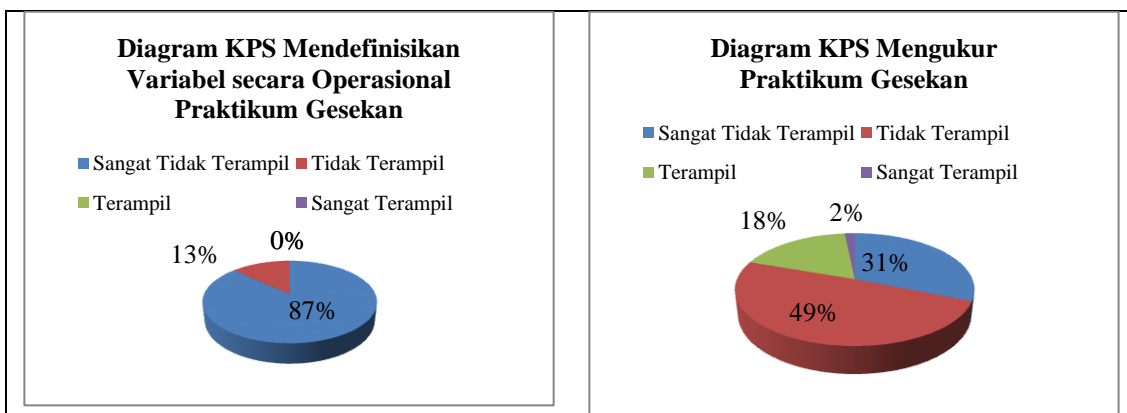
Diagram KPS Mendefinisikan Variabel secara Operasional Praktikum Gesekan

Sangat Tidak Terampil Tidak Terampil
Terampil Sangat Terampil

13%
0%
87%

Diagram KPS Mengukur Praktikum Gesekan

Sangat Tidak Terampil Tidak Terampil
Terampil Sangat Terampil

18%
2%
31%
49%